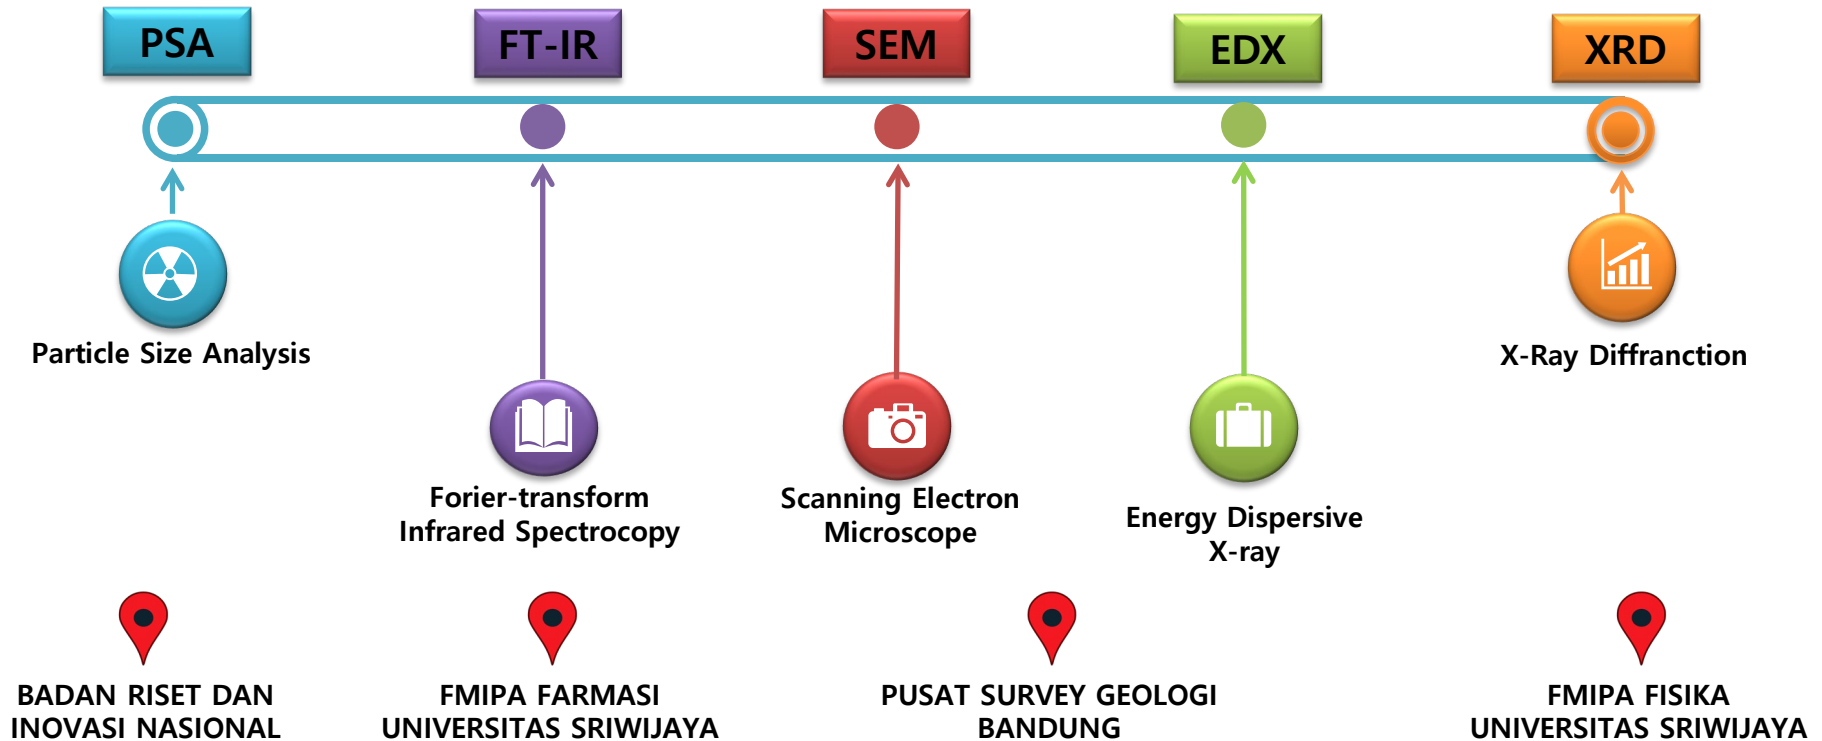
PSA

FT-IR

SEM

EDX

XRD

Particle Size Analysis

Forier-transform Infrared Spectrocopy

Scanning Electron Microscope

Energy Dispersive X-ray

X-Ray Diffranction

BADAN RISET DAN INOVASI NASIONAL

FMIPA FARMASI UNIVERSITAS SRIWIJAYA

PUSAT SURVEY GEOLOGI BANDUNG

FMIPA FISIKA UNIVERSITAS SRIWIJAYA